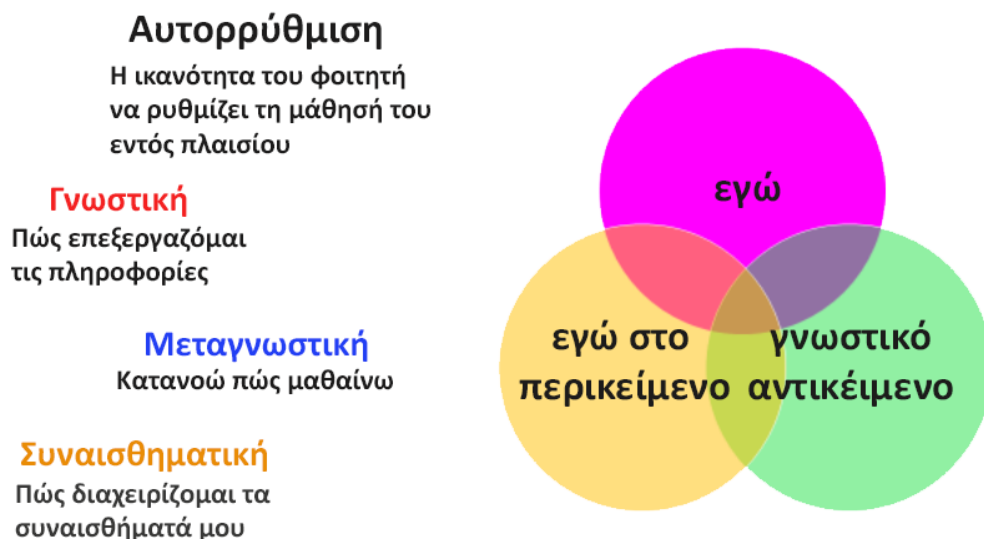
Αυτορρύθμιση

Η ικανότητα του φοιτητή να ρυθμίζει τη μάθησή του εντός πλαισίου

Γνωστική

Πώς επεξεργάζομαι τις πληροφορίες

Μεταγνωστική

Κατανοώ πώς μαθαίνω

Συναισθηματική

Πώς διαχειρίζομαι τα συναισθήματά μου

εγώ

εγώ στο περικείμενο

γνωστικό αντικείμενο